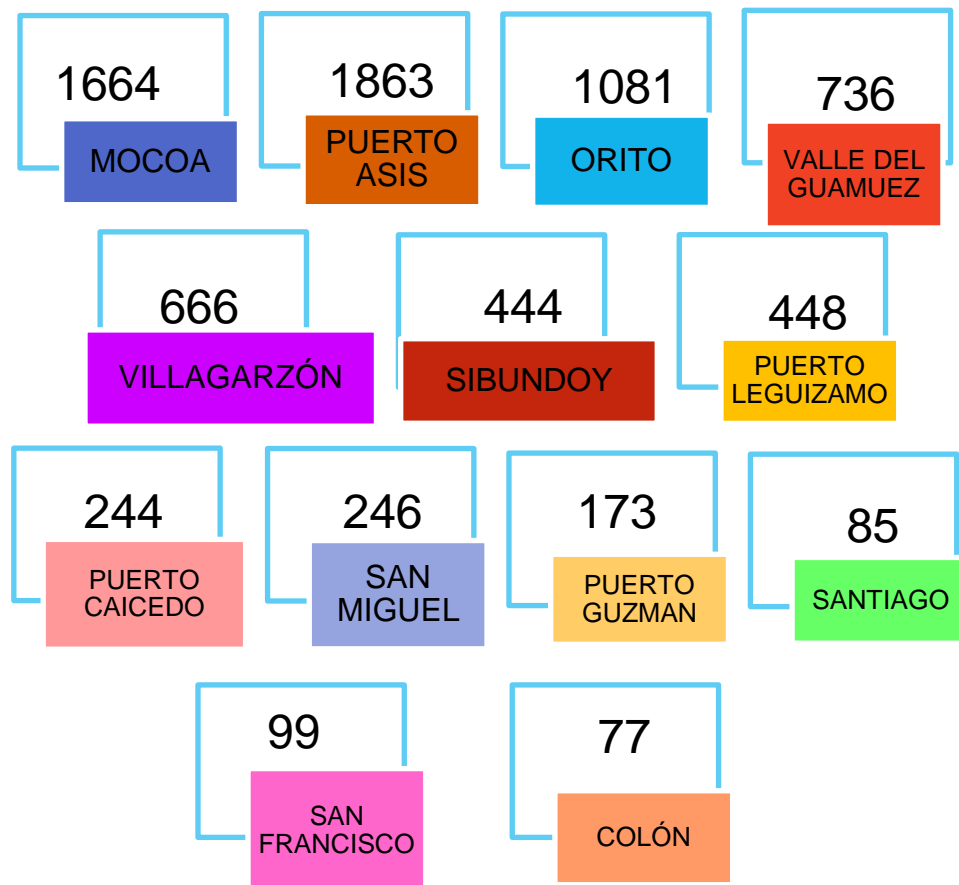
1664
MOCOA

1863
PUERTO ASIS

1081
ORITO

736
VALLE DEL GUAMUEZ

666
VILLAGARZÓN

444
SIBUNDOY

448
PUERTO LEGUIZAMO

244
PUERTO CAICEDO

246
SAN MIGUEL

173
PUERTO GUZMAN

85
SANTIAGO

99
SAN FRANCISCO

77
COLÓN